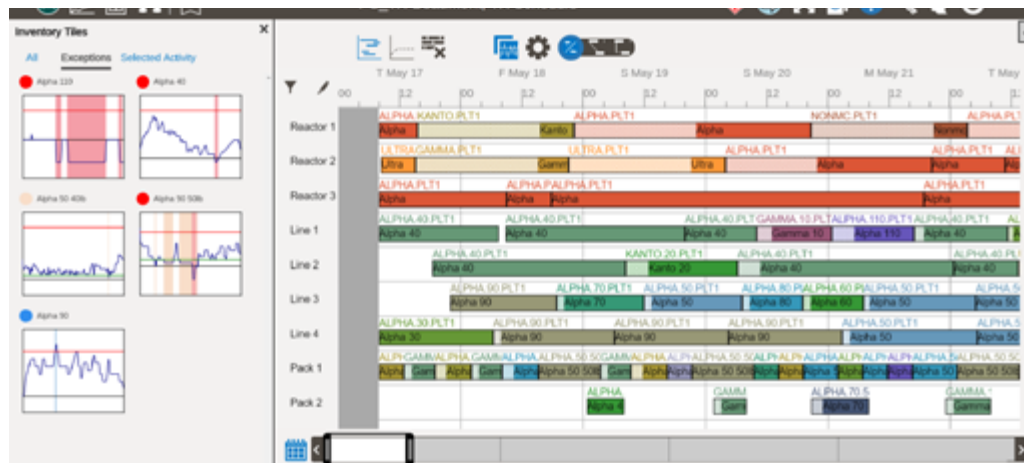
Inventory Tiles

All Exceptions Selected Activity

Alpha 119 Alpha 40

Alpha 50 40lb Alpha 50 50lb

Alpha 90

T May 17 F May 18 S May 19 S May 20 M May 21 T May

00 12 00 12 00 12 00 12 00 12 00

Reactor 1
ALPHA.KANTO.PLT1 ALPHA.PLT1 NONMC.PLT1 ALPHA.
Alpha Kanto Alpha Nonm

Reactor 2
ULTRAGAMMA.PLT1 ULTRA.PLT1 ALPHA.PLT1 ALPHA.PLT1
Ultra Gamm Ultra Alpha Alpha

Reactor 3
ALPHA.PLT1 ALPHA.PALPHA.PLT1 ALPHA.PLT1
Alpha Alpha Alpha Alpha

Line 1
ALPHA.40.PLT1 ALPHA.40.PLT1 ALPHA.40.PLT GAMMA.10.PLT ALPHA.110.PLT1 ALPHA.40.PLT1
Alpha 40 Alpha 40 Alpha 40 Gamma 10 Alpha 110 Alpha 40

Line 2
ALPHA.40.PLT1 KANTO.20.PLT1 ALPHA.40.PLT1 ALPHA.40.PLT1
Alpha 40 Kanto 20 Alpha 40 Alpha 40

Line 3
ALPHA.90.PLT1 ALPHA.70.PLT1 ALPHA.50.PLT1 ALPHA.80.PLT ALPHA.60.PLT ALPHA.50.PLT1
Alpha 90 Alpha 70 Alpha 50 Alpha 80 Alpha 60 Alpha 50 Alpha 5

Line 4
ALPHA.30.PLT1 ALPHA.90.PLT1 ALPHA.90.PLT1 ALPHA.90.PLT1 ALPHA.50.PLT1
Alpha 30 Alpha 90 Alpha 90 Alpha 90 Alpha 50 Alpha 50

Pack 1
ALPHGAMMALPHA.GAMMALPHA.ALPHA.50.50GAMMALPHA.ALPHA.50.50ALPHALPHALPHALPHALPHA.50.PLT1
Alph Gam Alph Gam Alph Alpha 50 50lb Gam Alph Alph Alpha 50 Alph Alph Alph Alpha 50 Alpha 50

Pack 2
ALPHA GAMM ALPHA.70.5 GAMMA
Alpha 4 Gam Alpha 70 Gamma